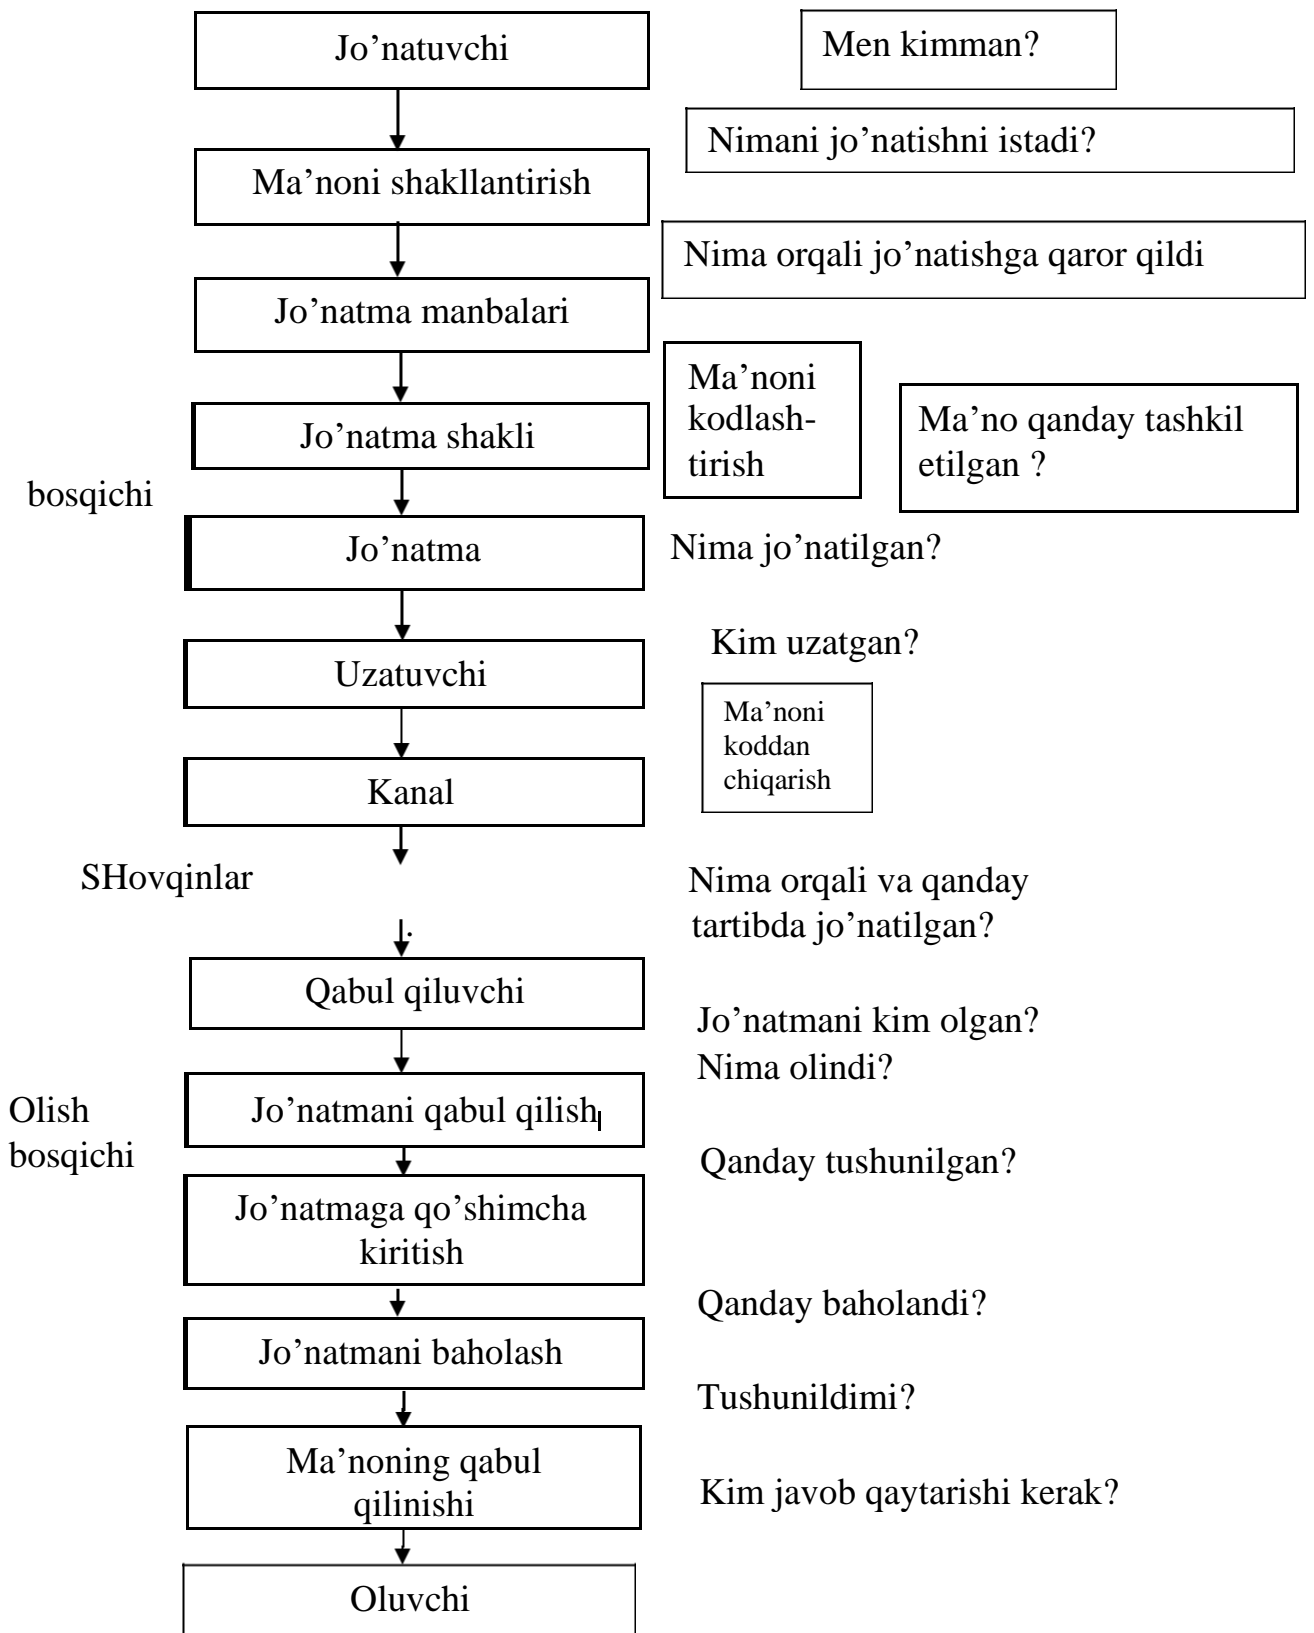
Jo’natuvchi

Men kimman?

Nimani jo’natishni istadi?

Ma’noni shakllantirish

Nima orqali jo’natishga qaror qildi

Jo’natma manbalari

Ma’noni kodlashtirish

Ma’no qanday tashkil etilgan ?

Jo’natma shakli

bosqichi

Jo’natma

Nima jo’natilgan?

Kim uzatgan?

Uzatuvchi

Ma’noni koddan chiqarish

Kanal

SHovqinlar

Nima orqali va qanday tartibda jo’natilgan?

Qabul qiluvchi

Jo’natmani kim olgan?

Nima olindi?

Olish bosqichi

Jo’natmani qabul qilish

Qanday tushunilgan?

Jo’natmaga qo’shimcha kiritish

Qanday baholandi?

Jo’natmani baholash

Tushunildimi?

Ma’noning qabul qilinishi

Kim javob qaytarishi kerak?

Oluvchi